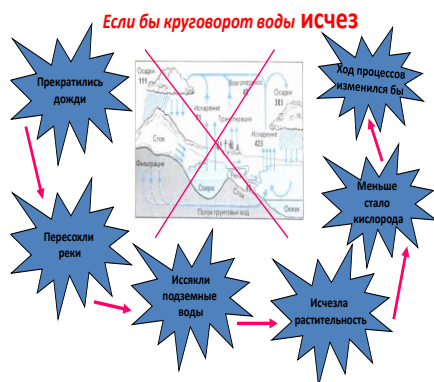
Если бы круговорот воды исчез

Прекратились дожди

Пересохли реки

Иссякли подземные воды

Исчезла растительность

Меньше стало кислорода

Ход процессов изменился бы

Осадки 111

Испарение 71

Сток

Фильтрация

Озеро

Осадки

Транспирация

Испарение 425

Осадки 385

Поток грунтовых вод

Океан